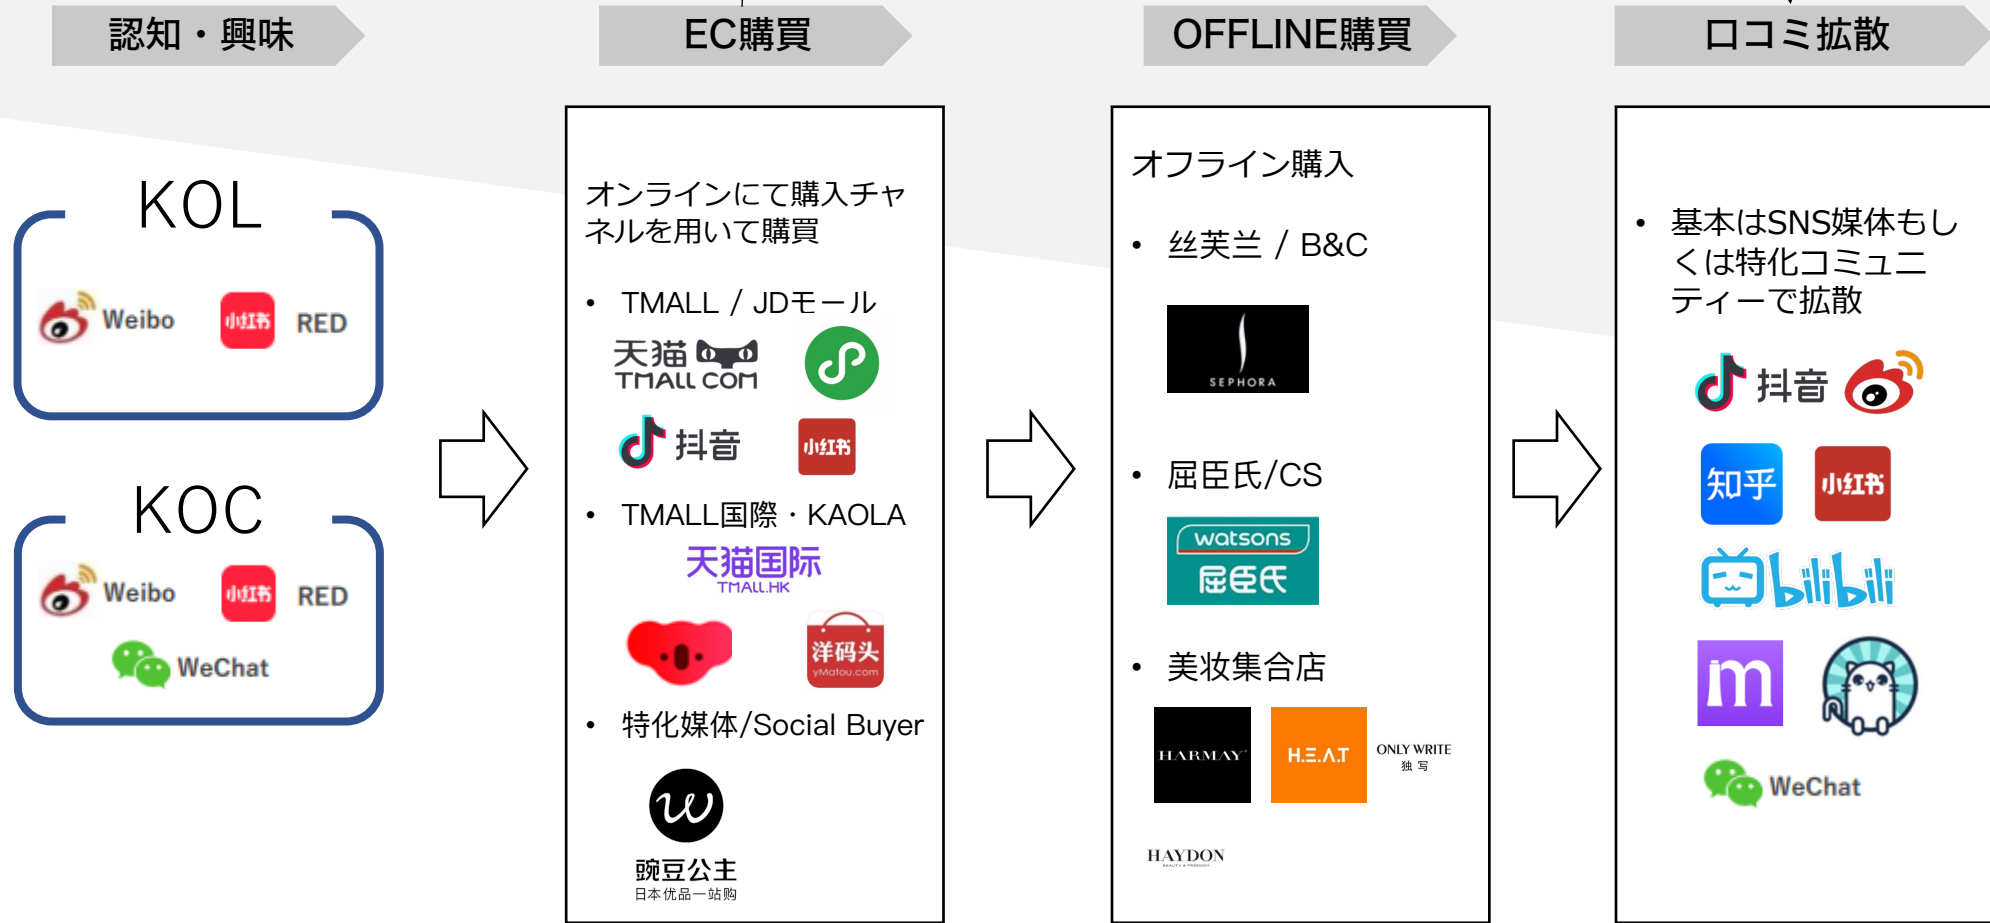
認知・興味

EC購買

OFFLINE購買

口コミ拡散

KOL

Weibo 小红书 RED

KOC

Weibo 小红书 RED

WeChat

オンラインにて購入チャネルを用いて購買

• TMALL / JDモール

天猫 TMALL.COM

抖音 小红书

• TMALL国際・KAOLA

天猫国际 TMALL.HK

洋码头 yMatou.com

• 特化媒体/Social Buyer

w

豌豆公主
日本优品一站购

オフライン購入

• 丝芙兰 / B&C

SEPHORA

• 屈臣氏/CS

watsons 屈臣氏

• 美妆集合店

HARMAY

H.Ξ.A.T

ONLY WRITE 独 写

HAYDON

• 基本はSNS媒体もしくは特化コミュニティーで拡散

抖音

知乎 小红书

bilibili

m

WeChat